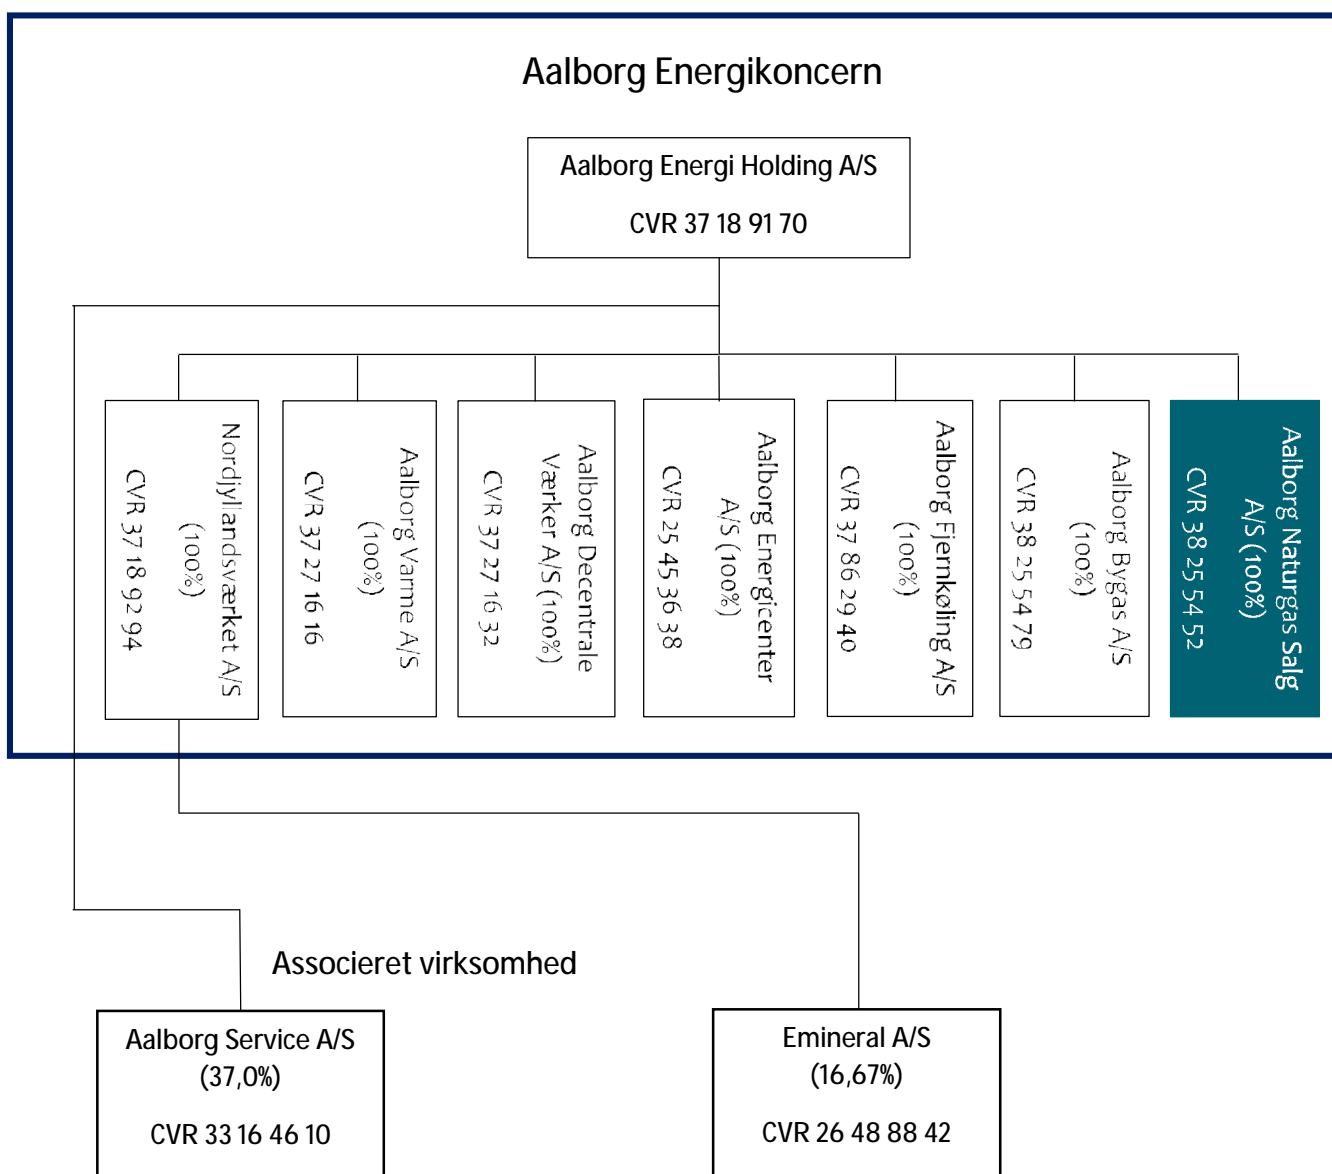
Aalborg Energikoncern

Aalborg Energi Holding A/S

CVR 37 18 91 70

Nordjyllandsværket A/S (100%)

CVR 37 18 92 94

Aalborg Varme A/S (100%)

CVR 37 27 16 16

Aalborg Decentrale Værker A/S (100%)

CVR 37 27 16 32

Aalborg Energicenter A/S (100%)

CVR 25 45 36 38

Aalborg Fjernkøling A/S (100%)

CVR 37 86 29 40

Aalborg Bygas A/S (100%)

CVR 38 25 54 79

Aalborg Naturgas Salg A/S (100%)

CVR 38 25 54 52

Associeret virksomhed

Aalborg Service A/S (37,0%)

CVR 33 16 46 10

Emineral A/S (16,67%)

CVR 26 48 88 42